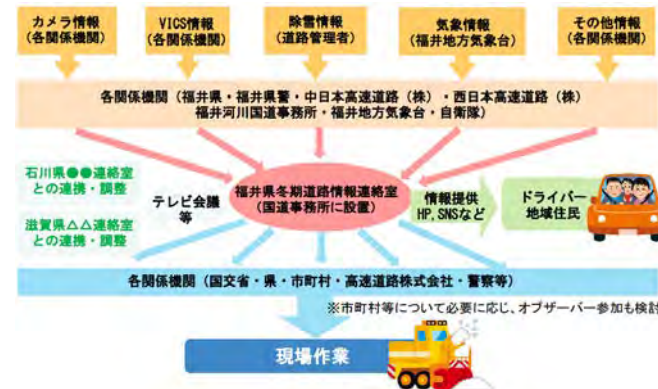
カメラ情報
(各関係機関)

VICS情報
(各関係機関)

除雪情報
(道路管理者)

気象情報
(福井地方気象台)

その他情報
(各関係機関)

各関係機関(福井県・福井県警・中日本高速道路(株)・西日本高速道路(株)
福井河川国道事務所・福井地方気象台・自衛隊)

石川県●●連絡室
との連携・調整

滋賀県△△連絡室
との連携・調整

テレビ会議
等

福井県冬期道路情報連絡室
(国道事務所に設置)

情報提供
HP, SNSなど

ドライバー
地域住民

各関係機関(国交省・県・市町村・高速道路株式会社・警察等)

※市町村等について必要に応じ、オブザーバー参加も検討

現場作業